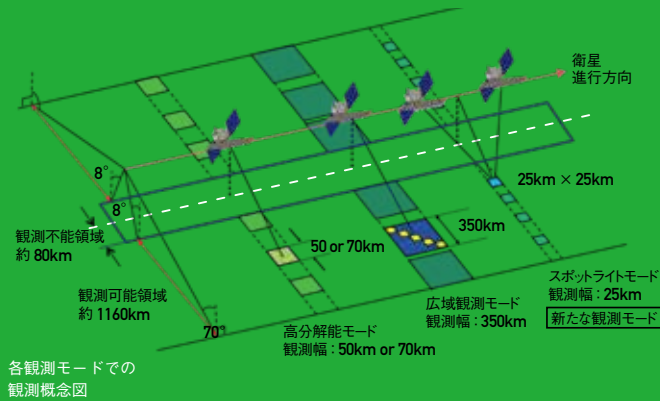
衛星
進行方向

8°
8°

25km × 25km

350km

観測不能領域
約 80km

50 or 70km

観測可能領域
約 1160km

スポットライトモード
観測幅：25km

広域観測モード
観測幅：350km

新たな観測モード

70°

高分解能モード
観測幅：50km or 70km

各観測モードでの
観測概念図